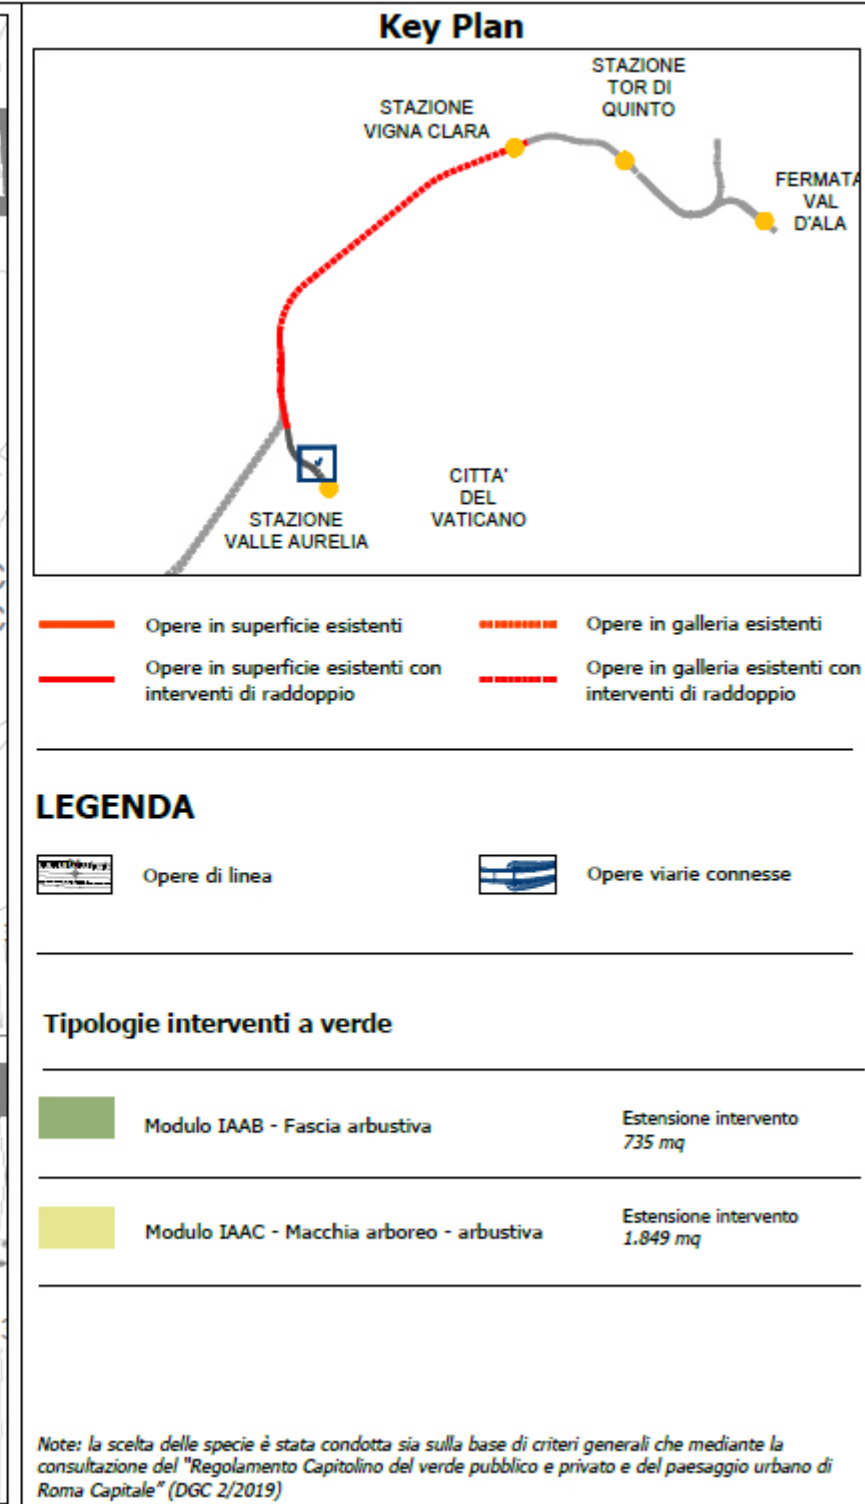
Key Plan

STAZIONE TOR DI QUINTO

STAZIONE VIGNA CLARA

FERMATA VAL D'ALA

CITTA' DEL VATICANO

STAZIONE VALLE AURELIA

Opere in superficie esistenti

Opere in galleria esistenti

Opere in superficie esistenti con interventi di raddoppio

Opere in galleria esistenti con interventi di raddoppio

LEGENDA

Opere di linea

Opere viarie connesse

Tipologie interventi a verde

| | | |
|---|---|---|
| | Modulo IAAB - Fascia arbustiva | Estensione intervento 735 mq |
| | Modulo IAAC - Macchia arboreo - arbustiva | Estensione intervento 1.849 mq |

Note: la scelta delle specie è stata condotta sia sulla base di criteri generali che mediante la consultazione del "Regolamento Capitolino del verde pubblico e privato e del paesaggio urbano di Roma Capitale" (DGC 2/2019)